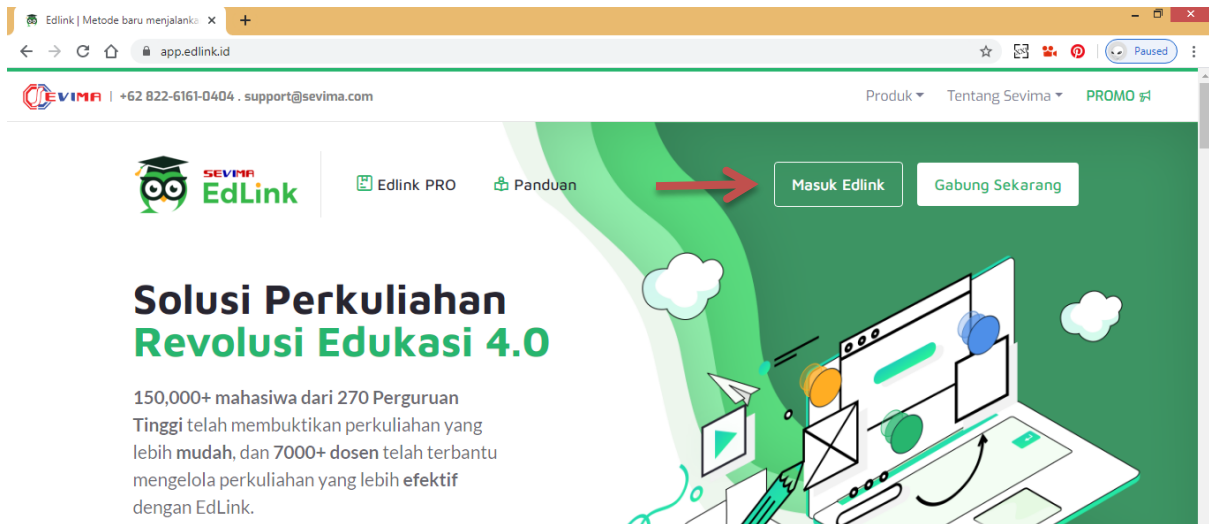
Edlink | Metode baru menjalanka ×

app.edlink.id

Paused

SEVIMA | +62 822-6161-0404 . support@sevima.com

Produk Tentang Sevima PROMO

SEVIMA EdLink

Edlink PRO Panduan

Masuk Edlink Gabung Sekarang

Solusi Perkuliahan Revolusi Edukasi 4.0

150,000+ mahasiswa dari 270 Perguruan Tinggi telah membuktikan perkuliahan yang lebih mudah, dan 7000+ dosen telah terbantu mengelola perkuliahan yang lebih efektif dengan EdLink.